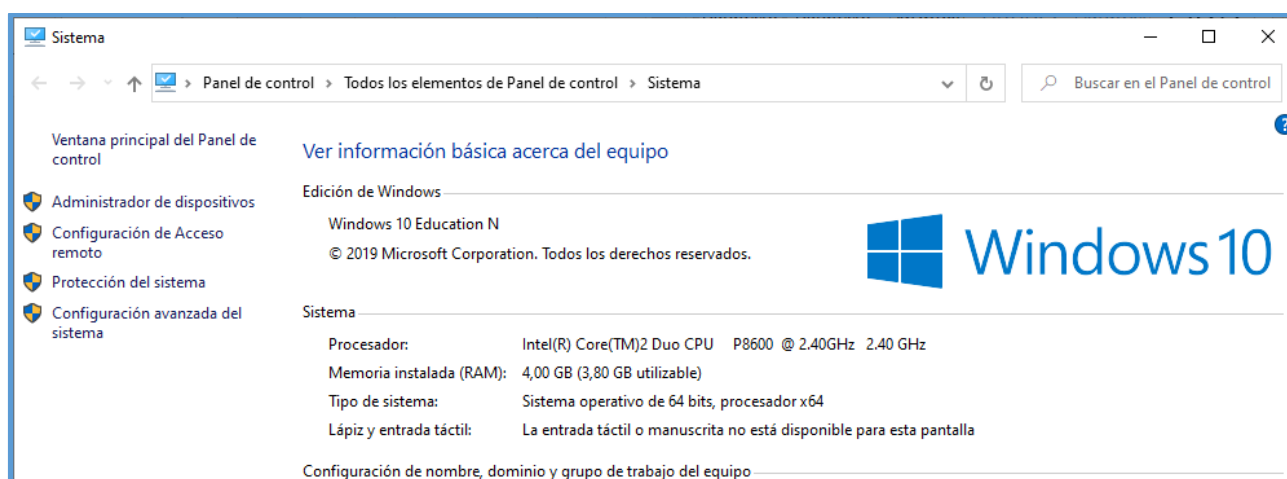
Sistema

Panel de control > Todos los elementos de Panel de control > Sistema

Buscar en el Panel de control

Ventana principal del Panel de control

Administrador de dispositivos

Configuración de Acceso remoto

Protección del sistema

Configuración avanzada del sistema

Ver información básica acerca del equipo

Edición de Windows

Windows 10 Education N

© 2019 Microsoft Corporation. Todos los derechos reservados.

Windows10

Sistema

| | |
|---|---|
| Procesador: | Intel(R) Core(TM)2 Duo CPU P8600 @ 2.40GHz 2.40 GHz |
| Memoria instalada (RAM): | 4,00 GB (3,80 GB utilizable) |
| Tipo de sistema: | Sistema operativo de 64 bits, procesador x64 |
| Lápiz y entrada táctil: | La entrada táctil o manuscrita no está disponible para esta pantalla |

Configuración de nombre, dominio y grupo de trabajo del equipo